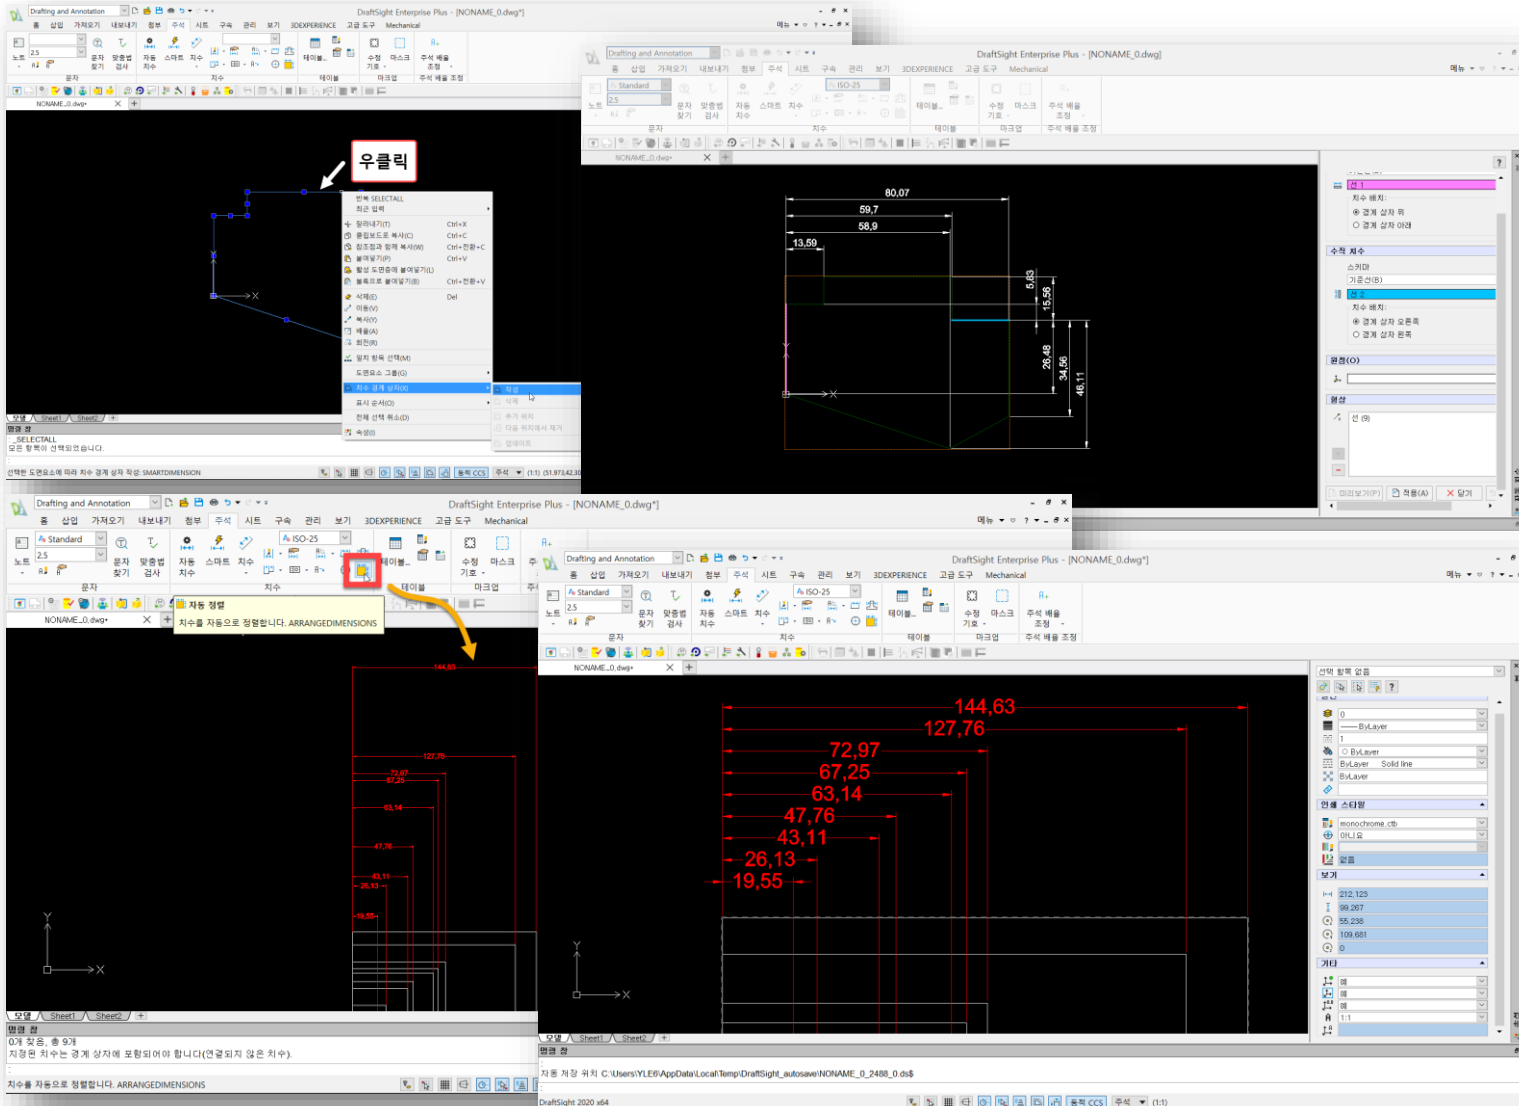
Drafting and Annotation
DraftSight Enterprise Plus - [NONAME_0.dwg*]
홈 삽입 가져오기 내보내기 첨부 주석 시트 구속 관리 보기 3DEXPERIENCE 고급 도구 Mechanical
노트 문자 찾기 맞춤법 검사 자동 치수 스마트 치수 테이블 수정 기호 마스크 주석 배율 조정
문자 치수 테이블 마크업 주석 배율 조정
NONAME_0.dwg*

우클릭

반복 SELECTALL
최근 입력
잘라내기(T) Ctrl+X
클립보드 복사(C) Ctrl+C
참조점과 함께 복사(W) Ctrl+전환+C
붙여넣기(P) Ctrl+V
활성 도면층에 붙여넣기(L)
블록으로 붙여넣기(B) Ctrl+전환+V
삭제(E) Del
이동(V)
복사(Y)
배율(A)
회전(R)
일치 항목 선택(M)
도면요소 그룹(G)
치수 경계 상자(X)
표시 순서(O)
전체 선택 취소(D)
속성(I)
작성
삭제
추가 위치
다음 위치에서 제거
업데이트

모델 Sheet1 Sheet2
명령 창
_SELECTALL
모든 항목이 선택되었습니다.
선택한 도면요소에 따라 치수 경계 상자 작성: SMARTDIMENSION

Drafting and Annotation
DraftSight Enterprise Plus - [NONAME_0.dwg]
메뉴
Standard
ISO-25
80,07
59,7
58,9
13,59
5,83
15,56
26,48
34,56
46,11
선 1
치수 배치:
경계 상자 위
경계 상자 아래
수직 치수
스키마
기준선(B)
선 2
치수 배치:
경계 상자 오른쪽
경계 상자 왼쪽
원점(O)
형상
선 (9)
미리보기(P) 적용(A) 닫기

Drafting and Annotation
DraftSight Enterprise Plus - [NONAME_0.dwg*]
자동 정렬
치수를 자동으로 정렬합니다. ARRANGEDIMENSIONS
144,63
127,76
72,97
67,25
63,14
47,76
43,11
26,13
19,55
모델 Sheet1 Sheet2
명령 창
0개 찾음, 총 9개
지정된 치수는 경계 상자에 포함되어야 합니다(연결되지 않은 치수).
치수를 자동으로 정렬합니다. ARRANGEDIMENSIONS

Drafting and Annotation
DraftSight Enterprise Plus - [NONAME_0.dwg*]
144,63
127,76
72,97
67,25
63,14
47,76
43,11
26,13
19,55
선택 항목 없음
0
ByLayer
1
ByLayer
ByLayer Solid line
ByLayer
인쇄 스타일
monochrome.ctb
아니요
없음
보기
212,123
99,267
55,238
109,681
0
기타
예
예
예
1:1
모델 Sheet1 Sheet2
명령 창
자동 저장 위치 C:\Users\YLE6\AppData\Local\Temp\DraftSight_autosave\NONAME_0_2488_0.ds$
DraftSight 2020 x64
동적 CCS 주석 (1:1)